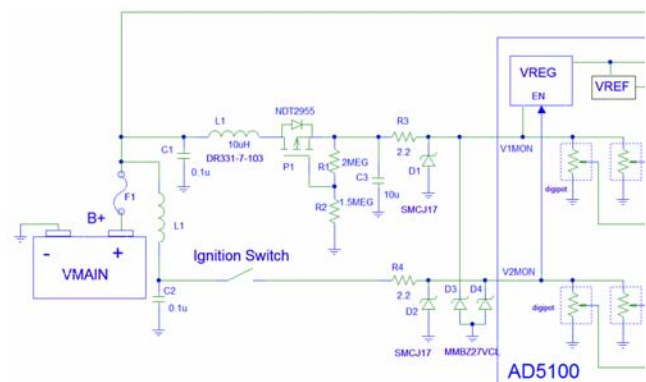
VREG
EN
VREF
L1
10uH
DR331-7-103
NDT2955
P1
C1
0.1u
R1
2MEG
R2
1.5MEG
C3
10u
R3
2.2
D1
SMCJ17
V1MON
digipot
F1
B+
L1
-
+
VMAIN
C2
0.1u
Ignition Switch
R4
2.2
D2
SMCJ17
D3
D4
MMBZ27VCL
V2MON
digipot
AD5100